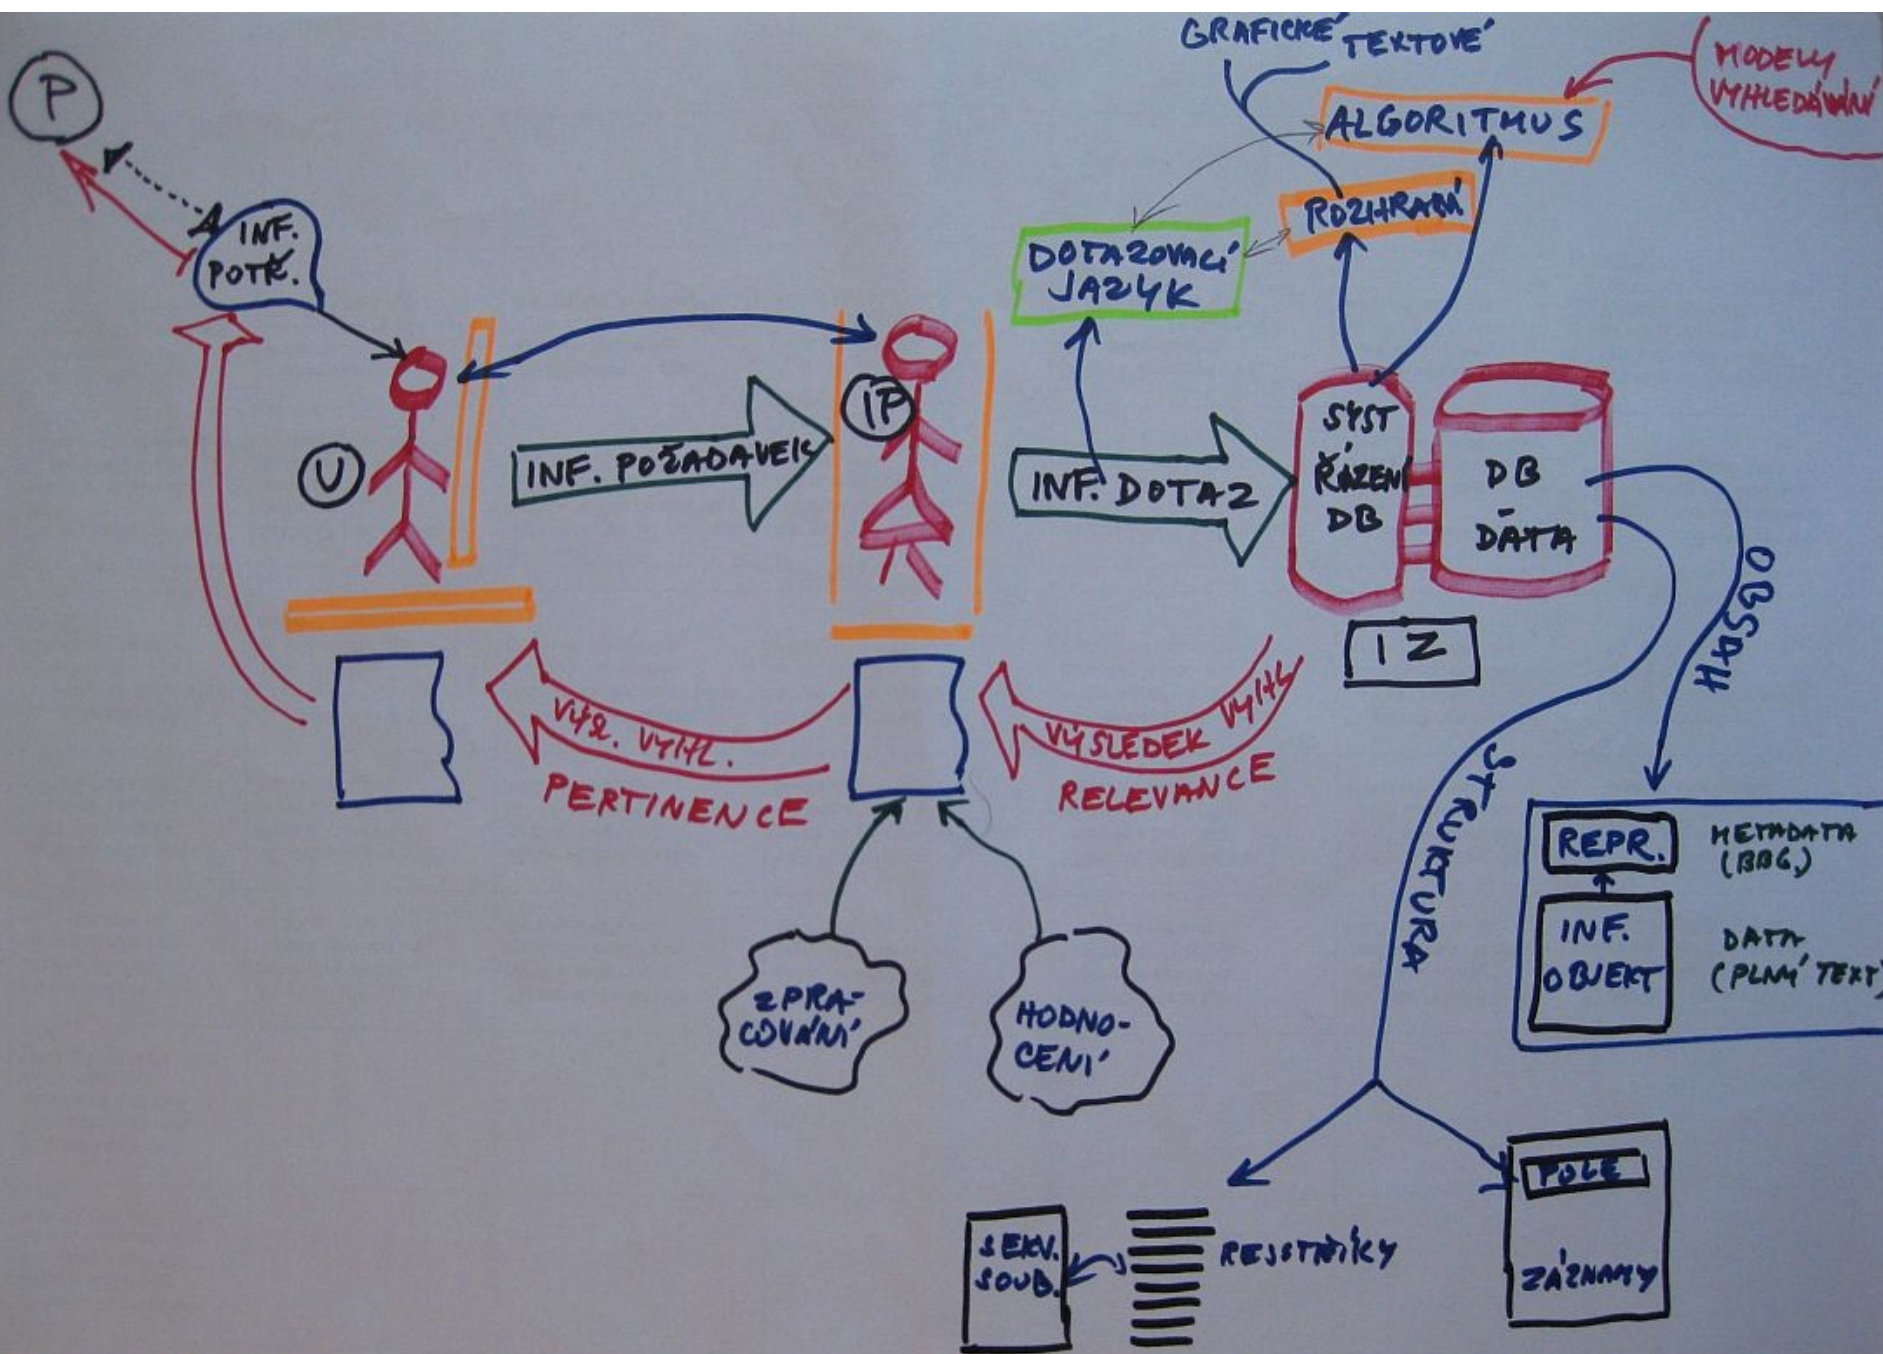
P

INF. POTŘ.

U

IP

INF. POŽADAVEK

INF. DOTAZ

GRAFICKÉ TEXTOVÉ

MODELY VYHLEDÁVÁNÍ

ALGORITMUS

ROZHRANÍ

DOTAZOVACÍ JAZYK

SYST. ŘÍZENÍ DB

DB - DATA

IZ

VÝSL. VYHL.

PERTINENCE

VÝSLEDEK VYHL.

RELEVANCE

HASBO

STRUKTURA

REPR.

METADATA (BBG.)

INF. OBJEKT

DATA (PLNÝ TEXT)

ZPRACOVÁNÍ

HODNOCENÍ

SEKV. SOUB.

REJSTŘÍKY

POLE

ZÁZNAMY